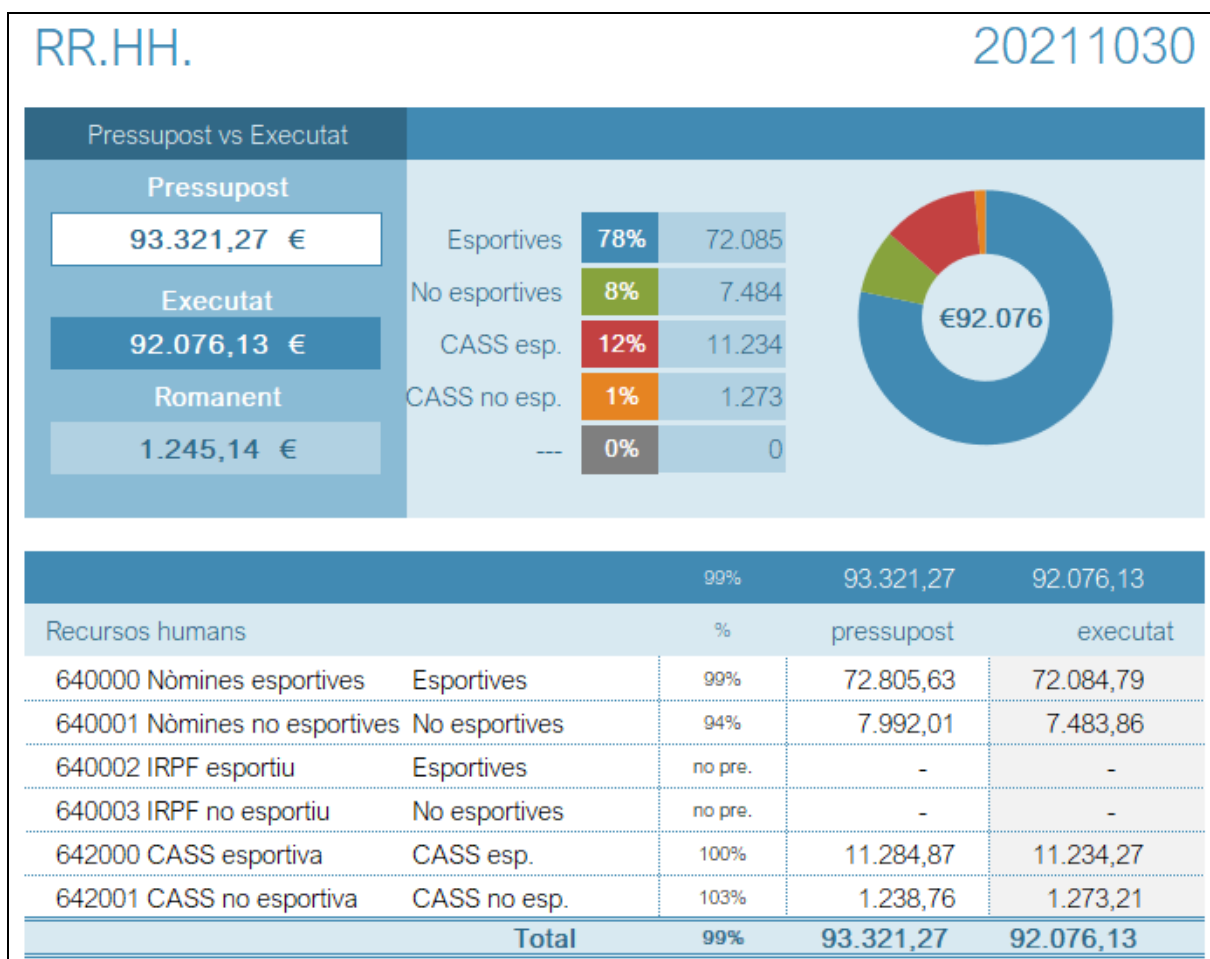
RR.HH.

20211030

Pressupost vs Executat

Pressupost

93.321,27 €

Executat

92.076,13 €

Romanent

1.245,14 €

| | | |
|---|---|---|
| Esportives | 78% | 72.085 |
| No esportives | 8% | 7.484 |
| CASS esp. | 12% | 11.234 |
| CASS no esp. | 1% | 1.273 |
| --- | 0% | 0 |

€92.076

| | | 99% | 93.321,27 | 92.076,13 |
|---|---|---|---|---|
| Recursos humans | | % | pressupost | executat |
| 640000 Nòmines esportives | Esportives | 99% | 72.805,63 | 72.084,79 |
| 640001 Nòmines no esportives | No esportives | 94% | 7.992,01 | 7.483,86 |
| 640002 IRPF esportiu | Esportives | no pre. | - | - |
| 640003 IRPF no esportiu | No esportives | no pre. | - | - |
| 642000 CASS esportiva | CASS esp. | 100% | 11.284,87 | 11.234,27 |
| 642001 CASS no esportiva | CASS no esp. | 103% | 1.238,76 | 1.273,21 |
| | Total | 99% | 93.321,27 | 92.076,13 |